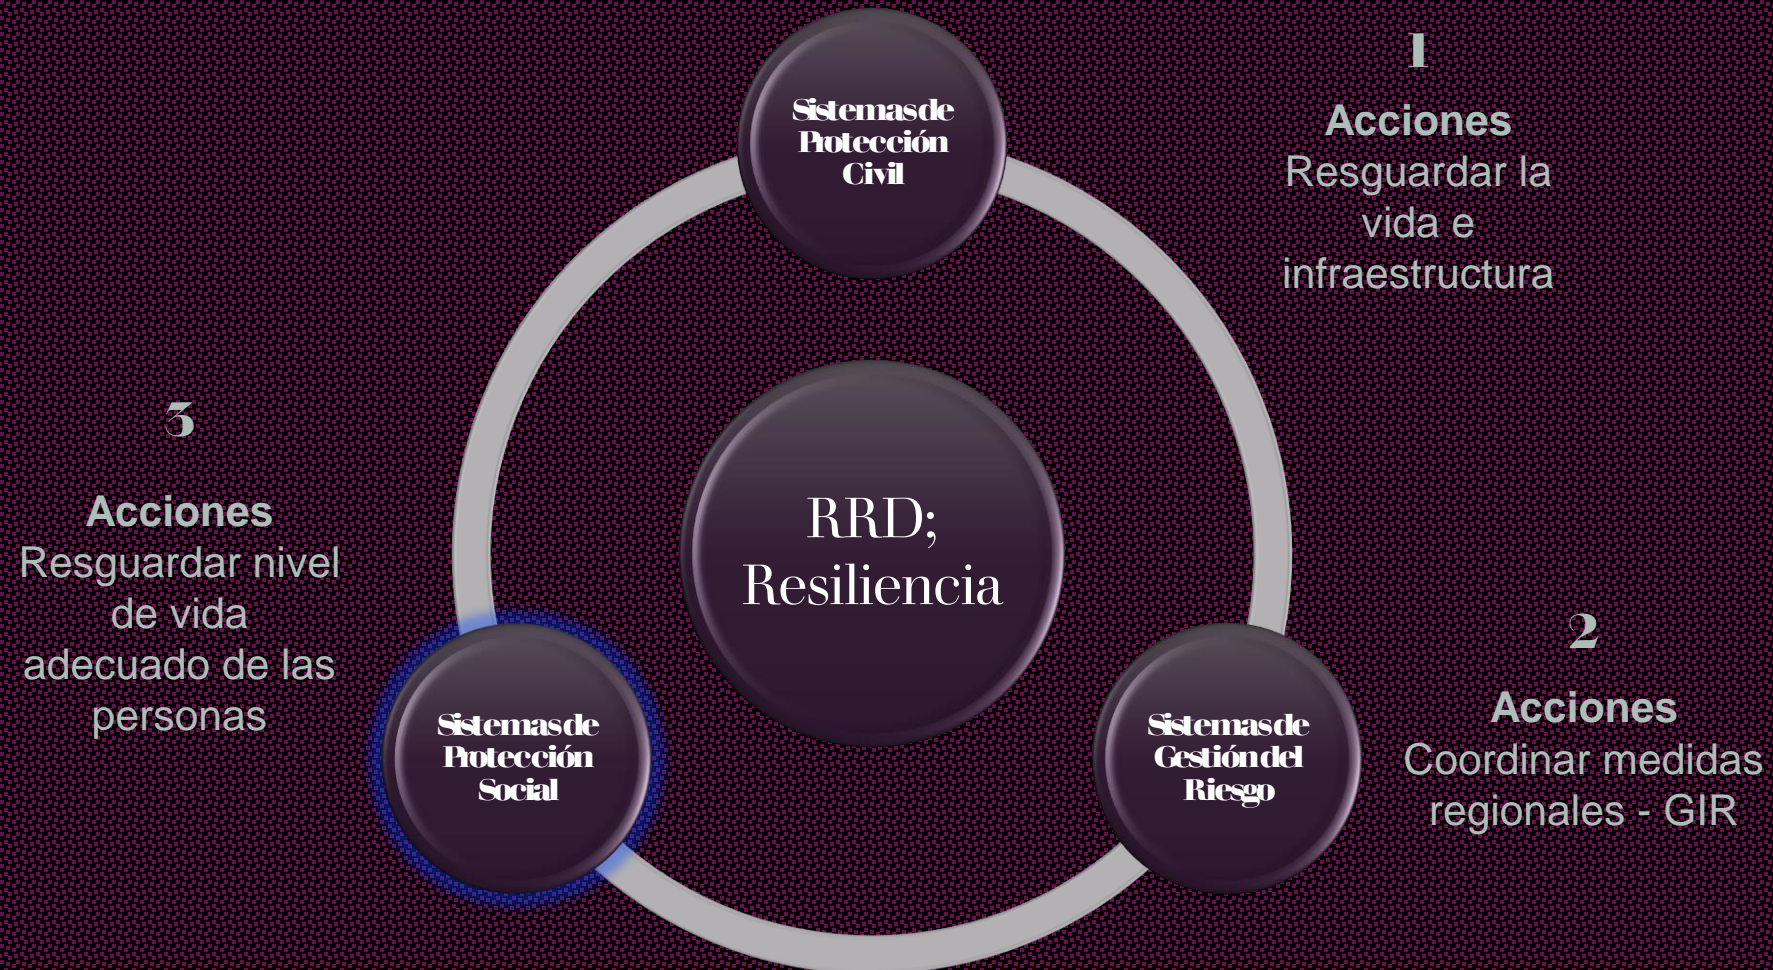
Sistemas de Protección Civil

1

Acciones
Resguardar la vida e infraestructura

3

Acciones
Resguardar nivel de vida adecuado de las personas

RRD; Resiliencia

2

Acciones
Coordinar medidas regionales - GIR

Sistemas de Protección Social

Sistemas de Gestión del Riesgo